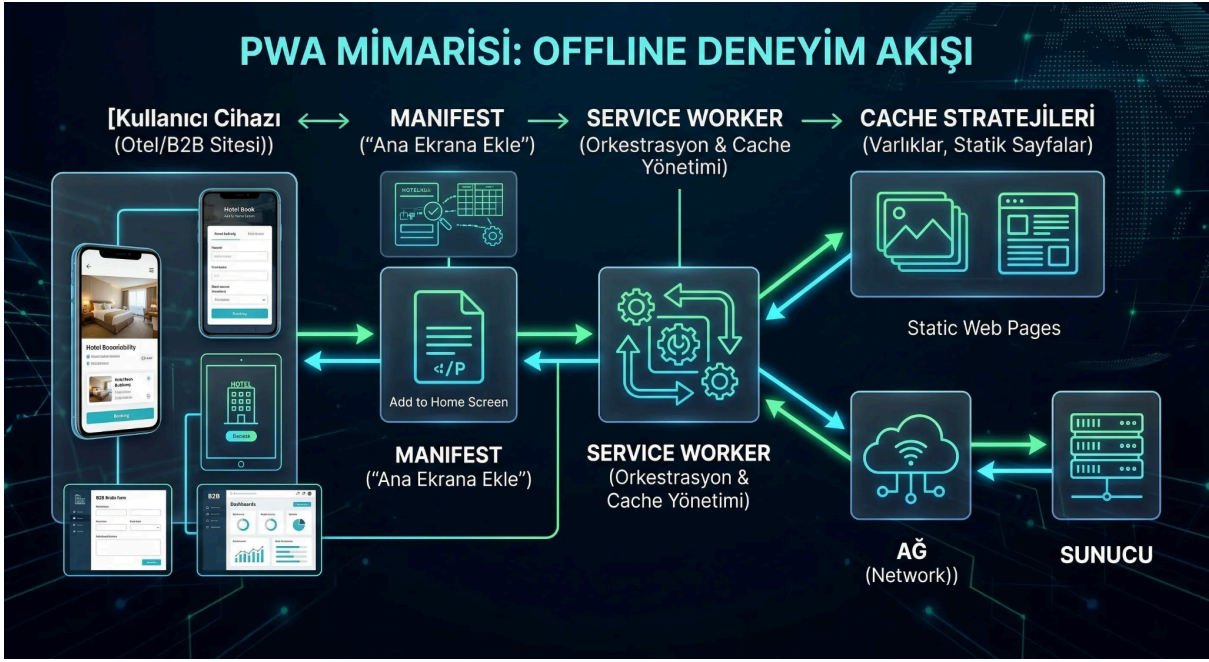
PWA MİMARİSİ: OFFLINE DENEYİM AKIŞI

[Kullanıcı Cihazı (Otel/B2B Sitesi))

MANIFEST ("Ana Ekrana Ekle")

SERVICE WORKER (Orkestrasyon & Cache Yönetimi)

CACHE STRATEJİLERİ (Varlıklar, Statik Sayfalar)

Hotel Book

Add to Home Screen

Booking

Hotel Boooriability

Hotel Bosh Bubbiny

Booking

HOTEL

Excess

B2B Brabi Form

B2B

Dashboards

HOTEL

</P

Add to Home Screen

Static Web Pages

MANIFEST ("Ana Ekrana Ekle")

SERVICE WORKER (Orkestrasyon & Cache Yönetimi)

AĞ (Network))

SUNUCU